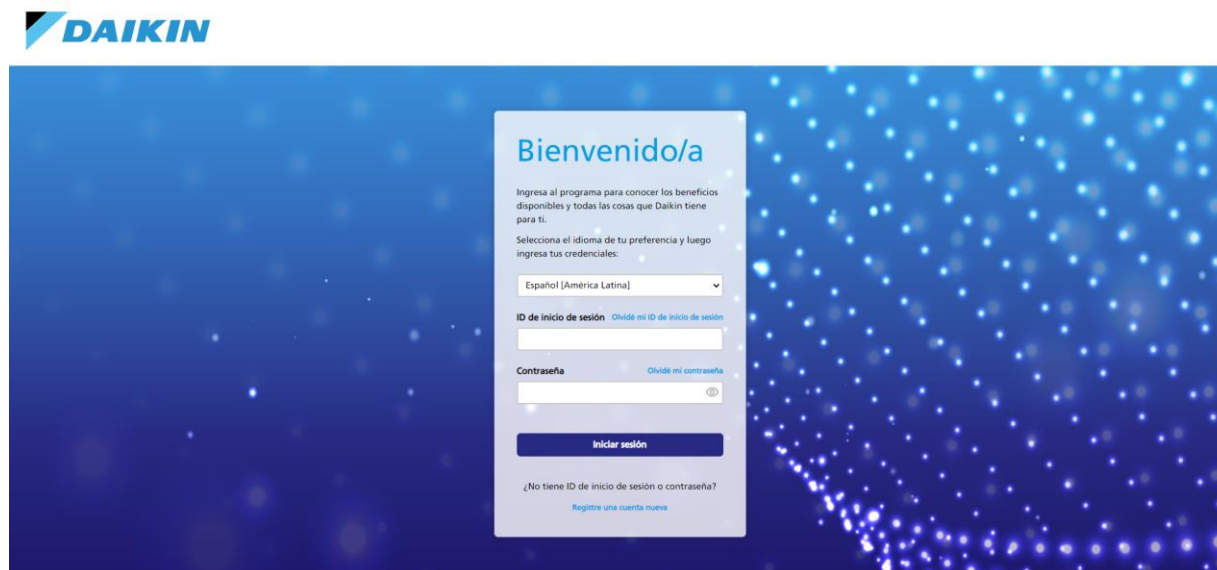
DAIKIN

Bienvenido/a

Ingresa al programa para conocer los beneficios disponibles y todas las cosas que Daikin tiene para ti.

Selecciona el idioma de tu preferencia y luego ingresa tus credenciales:

Español [América Latina]

ID de inicio de sesión Olvidé mi ID de inicio de sesión

Contraseña Olvidé mi contraseña

Iniciar sesión

¿No tiene ID de inicio de sesión o contraseña?

Registre una cuenta nueva